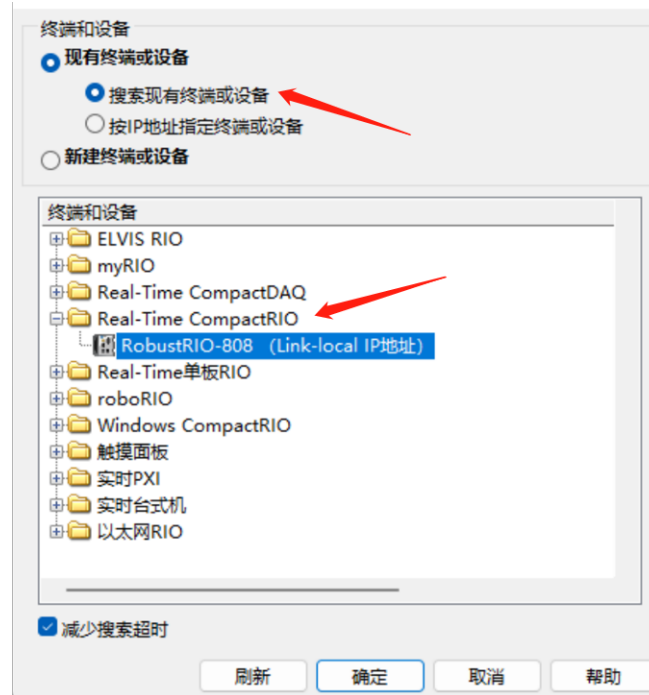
终端和设备
现有终端或设备
搜索现有终端或设备
按IP地址指定终端或设备
新建终端或设备

终端和设备
ELVIS RIO
myRIO
Real-Time CompactDAQ
Real-Time CompactRIO
RobustRIO-808 (Link-local IP地址)
Real-Time单板RIO
roboRIO
Windows CompactRIO
触摸面板
实时PXI
实时台式机
以太网RIO

减少搜索超时

刷新
确定
取消
帮助